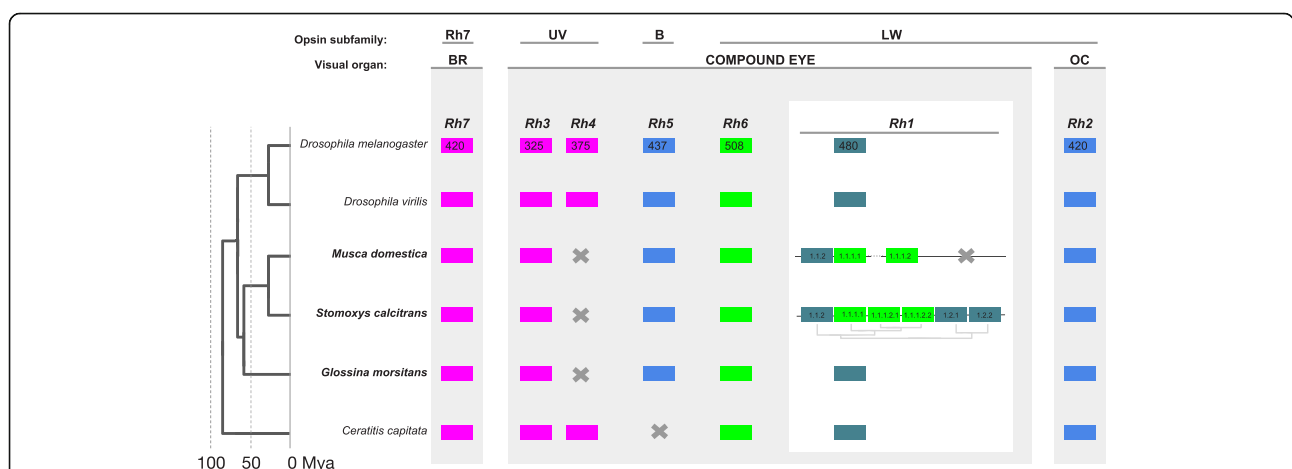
Opsin subfamily: Rh7 UV B LW

Visual organ: BR COMPOUND EYE OC

Rh7 Rh3 Rh4 Rh5 Rh6 Rh1 Rh2

Drosophila melanogaster 420 325 375 437 508 480 420

Drosophila virilis

Musca domestica 1.1.2 1.1.1.1 1.1.1.2

Stomoxys calcitrans 1.1.2 1.1.1.1 1.1.1.2.1 1.1.1.2.2 1.2.1 1.2.2

Glossina morsitans

Ceratitis capitata

100 50 0 Mva